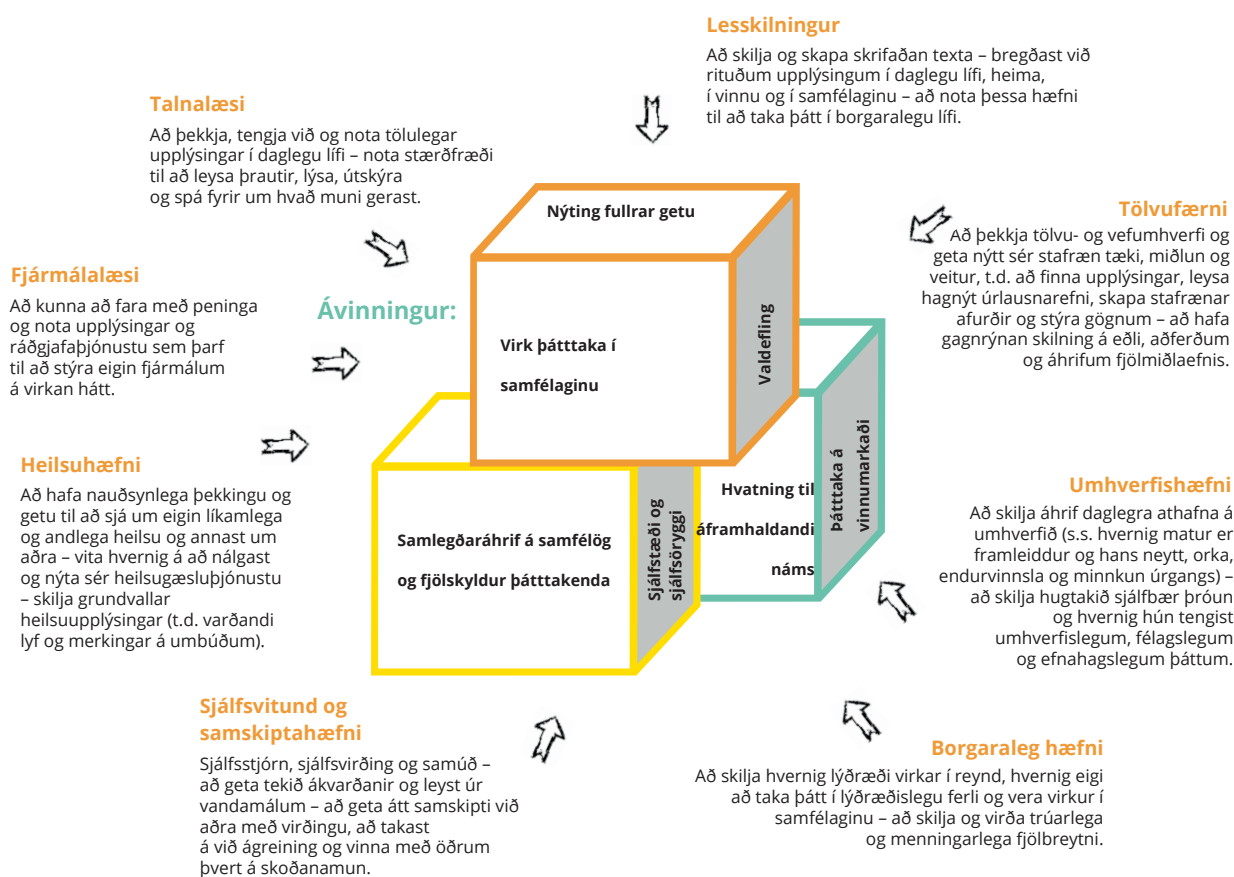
Lesskilningur

Að skilja og skapa skrifaðan texta – bregðast við rituðum upplýsingum í daglegu lífi, heima, í vinnu og í samfélaginu – að nota þessa hæfni til að taka þátt í borgaralegu lífi.

Talnalæsi

Að þekkja, tengja við og nota tölulegar upplýsingar í daglegu lífi – nota stærðfræði til að leysa þrautir, lýsa, útskýra og spá fyrir um hvað muni gerast.

Tölvufærni

Að þekkja tölvu- og vefumhverfi og geta nýtt sér stafræn tæki, miðlun og veitur, t.d. að finna upplýsingar, leysa hagnýt úrlausnarefni, skapa stafrænar afurðir og stýra gögnum – að hafa gagnrýnan skilning á eðli, aðferðum og áhrifum fjölmiðlaefnis.

Fjármálalæsi

Að kunna að fara með peninga og nota upplýsingar og ráðgjafaþjónustu sem þarf til að stýra eigin fjármálum á virkan hátt.

Ávinningur:

Nýting fullrar getu

Virk þátttaka í samfélaginu

Valdefling

Þátttaka á vinnumarkaði

Hvatning til áframhaldandi náms

Sjálfstæði og sjálfsöryggi

Samlegðaráhrif á samfélög og fjölskyldur þátttakenda

Heilsuhæfni

Að hafa nauðsynlega þekkingu og getu til að sjá um eigin líkamlega og andlega heilsu og annast um aðra – vita hvernig á að nálgast og nýta sér heilsugæsluþjónustu – skilja grundvallar heilsuupplýsingar (t.d. varðandi lyf og merkingar á umbúðum).

Umhverfishæfni

Að skilja áhrif daglegra athafna á umhverfið (s.s. hvernig matur er framleiddur og hans neytt, orka, endurvinnsla og minnkun úrgangs) – að skilja hugtakið sjálfbær þróun og hvernig hún tengist umhverfislegum, félagslegum og efnahagslegum þáttum.

Sjálfsvitund og samskiptahæfni

Sjálfsstjórn, sjálfsvirðing og samúð – að geta tekið ákvarðanir og leyst úr vandamálum – að geta átt samskipti við aðra með virðingu, að takast á við ágreining og vinna með öðrum þvert á skoðanamun.

Borgaraleg hæfni

Að skilja hvernig lýðræði virkar í reynd, hvernig eigi að taka þátt í lýðræðislegu ferli og vera virkur í samfélaginu – að skilja og virða trúarlega og menningarlega fjölbreytni.